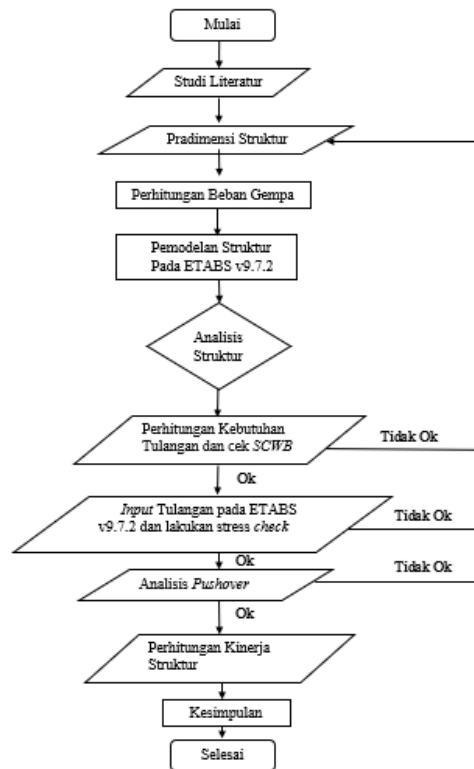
Mulai

Studi Literatur

Pradimensi Struktur

Perhitungan Beban Gempa

Pemodelan Struktur Pada ETABS v9.7.2

Analisis Struktur

Perhitungan Kebutuhan Tulangan dan cek *SCWB*

Tidak Ok

Ok

*Input* Tulangan pada ETABS v9.7.2 dan lakukan stress *check*

Tidak Ok

Ok

Analisis *Pushover*

Tidak Ok

Ok

Perhitungan Kinerja Struktur

Kesimpulan

Selesai